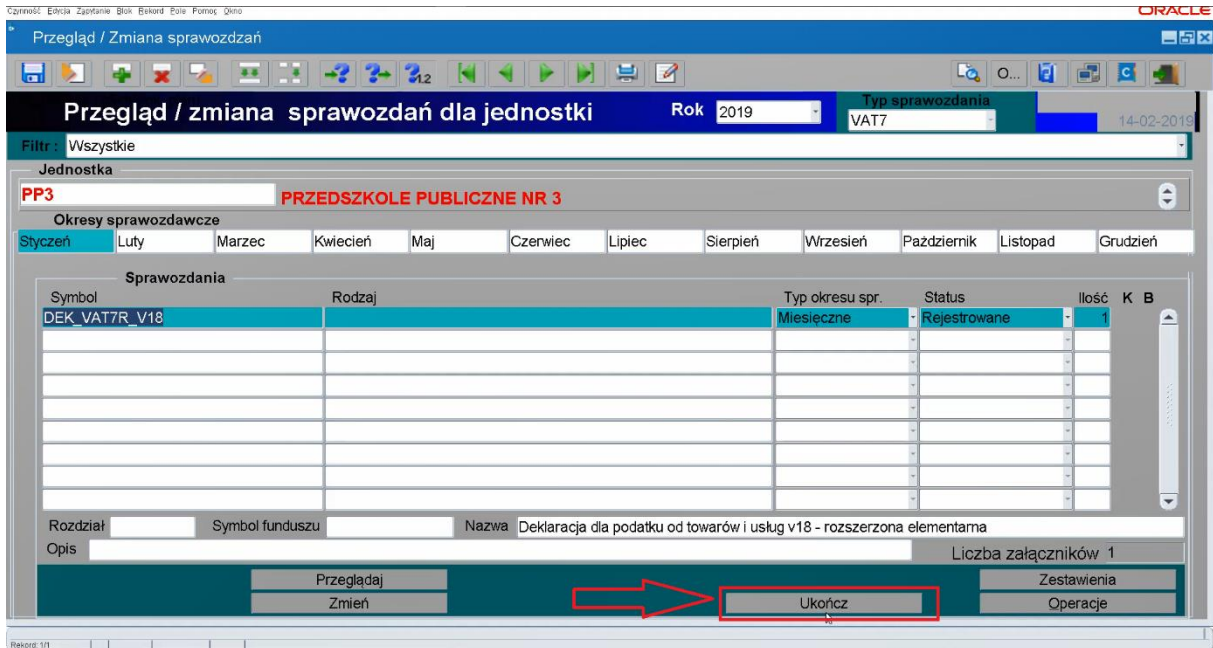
Czynność Edycja Zapytanie Blok Rekord Pole Pomoc Okno

ORACLE

Przegląd / Zmiana sprawozdań

O...

Przegląd / zmiana sprawozdań dla jednostki

Rok 2019

Typ sprawozdania VAT7

14-02-2019

Filtr: Wszystkie

Jednostka

PP3 PRZEDSZKOLE PUBLICZNE NR 3

Okresy sprawozdawcze

| Styczeń | Luty | Marzec | Kwiecień | Maj | Czerwiec | Lipiec | Sierpień | Wrzesień | Październik | Listopad | Grudzień |
|---|---|---|---|---|---|---|---|---|---|---|---|

Sprawozdania

| Symbol | Rodzaj | Typ okresu spr. | Status | Ilość | K | B |
|---|---|---|---|---|---|---|
| DEK_VAT7R_V18 | | Miesięczne | Rejestrowane | 1 | | |

Rozdział

Symbol funduszu

Nazwa Deklaracja dla podatku od towarów i usług v18 - rozszerzona elementarna

Opis

Liczba załączników 1

Przeglądaj

Zmień

Ukończ

Zestawienia

Operacje

Rekord: 1/1